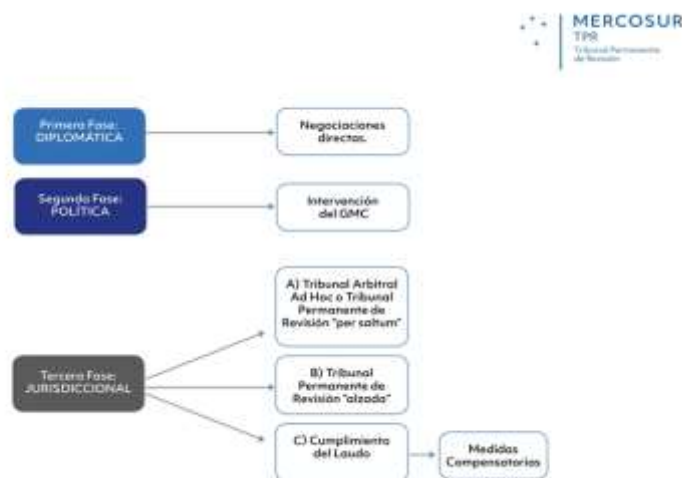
MERCOSUR
TPR
Tribunal Permanente de Revisión

Primera Fase: DIPLOMÁTICA

Negociaciones directas.

Segunda Fase: POLÍTICA

Intervención del GMC

Tercera Fase: JURISDICCIONAL

A) Tribunal Arbitral Ad Hoc o Tribunal Permanente de Revisión "per saltum"

B) Tribunal Permanente de Revisión "alzada"

C) Cumplimiento del Laudo

Medidas Compensatorias